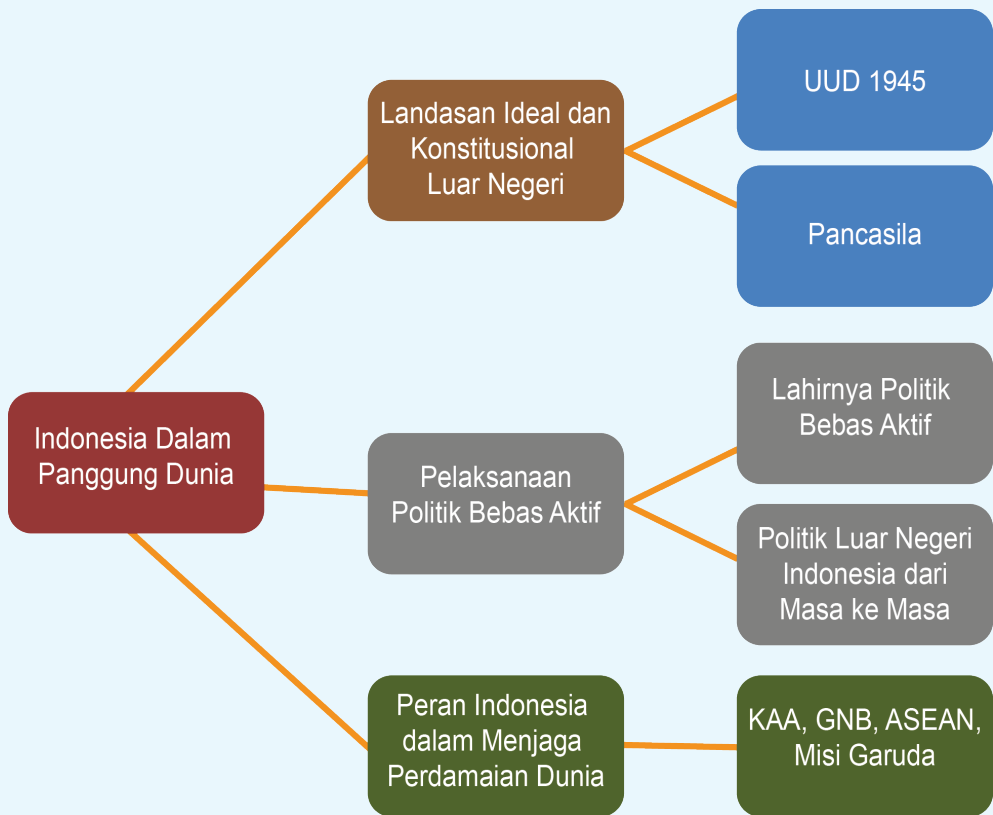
Indonesia Dalam Panggung Dunia

Landasan Ideal dan Konstitusional Luar Negeri

UUD 1945

Pancasila

Pelaksanaan Politik Bebas Aktif

Lahirnya Politik Bebas Aktif

Politik Luar Negeri Indonesia dari Masa ke Masa

Peran Indonesia dalam Menjaga Perdamaian Dunia

KAA, GNB, ASEAN, Misi Garuda